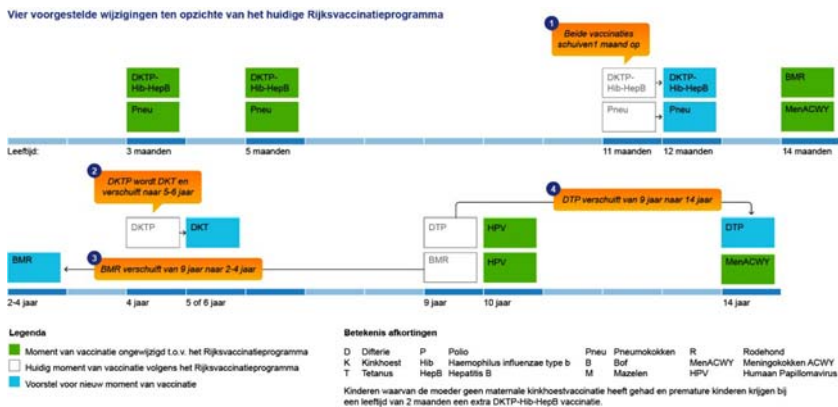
Vier voorgestelde wijzigingen ten opzichte van het huidige Rijksvaccinatieprogramma

1 Beide vaccinaties schuiven1 maand op

DKTP-Hib-HepB
Pneu

DKTP-Hib-HepB
Pneu

DKTP-Hib-HepB
Pneu

DKTP-Hib-HepB
Pneu

BMR
MenACWY

Leeftijd: 3 maanden 5 maanden 11 maanden 12 maanden 14 maanden

2 DKTP wordt DKT en verschuift naar 5-6 jaar

DKTP DKT

4 DTP verschuift van 9 jaar naar 14 jaar

DTP HPV DTP

BMR

3 BMR verschuift van 9 jaar naar 2-4 jaar

BMR HPV MenACWY

2-4 jaar 4 jaar 5 of 6 jaar 9 jaar 10 jaar 14 jaar

Legenda
Moment van vaccinatie ongewijzigd t.o.v. het Rijksvaccinatieprogramma
Huidig moment van vaccinatie volgens het Rijksvaccinatieprogramma
Voorstel voor nieuw moment van vaccinatie

Betekenis afkortingen

| | | | | | | | |
|---|---|---|---|---|---|---|---|
| D | Difterie | P | Polio | Pneu | Pneumokokken | R | Rodehond |
| K | Kinkhoest | Hib | Haemophilus influenzae type b | B | Bof | MenACWY | Meningokokken ACWY |
| T | Tetanus | HepB | Hepatitis B | M | Mazelen | HPV | Humaan Papillomavirus |

Kinderen waarvan de moeder geen maternale kinkhoestvaccinatie heeft gehad en premature kinderen krijgen bij een leeftijd van 2 maanden een extra DKTP-Hib-HepB vaccinatie.